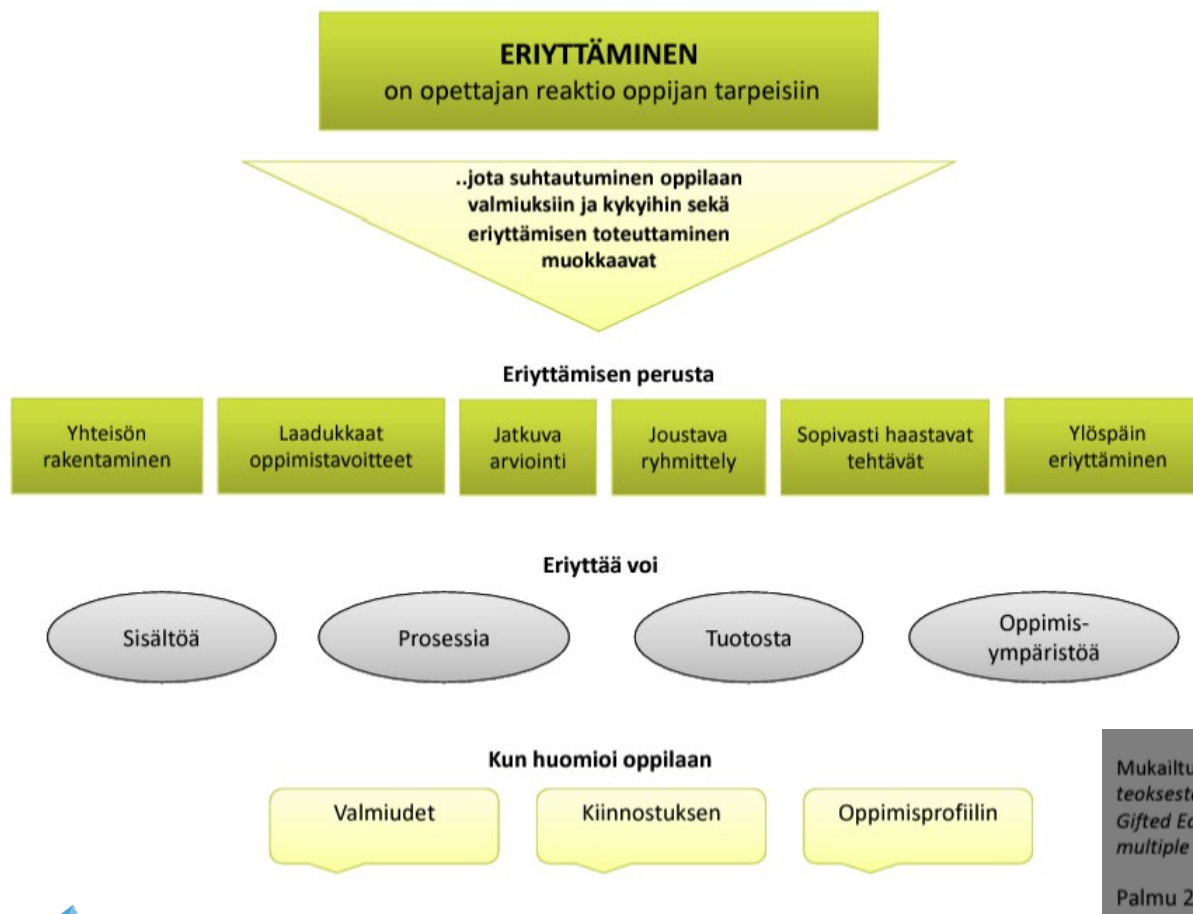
ERIYTTÄMINEN
on opettajan reaktio oppijan tarpeisiin

..jota suhtautuminen oppilaan valmiuksiin ja kykyihin sekä eriyttämisen toteuttaminen muokkaavat

Eriyttämisen perusta

Yhteisön rakentaminen

Laadukkaat oppimistavoitteet

Jatkuva arviointi

Joustava ryhmittely

Sopivasti haastavat tehtävät

Ylöspäin eriyttäminen

Eriyttää voi

Sisältöä

Prosessia

Tuotosta

Oppimisympäristöä

Kun huomioi oppilaan

Valmiudet

Kiinnostuksen

Oppimisprofiilin

Mukailtu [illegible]
teoksest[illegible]
Gifted Ed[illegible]
multiple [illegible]

Palmu 2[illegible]